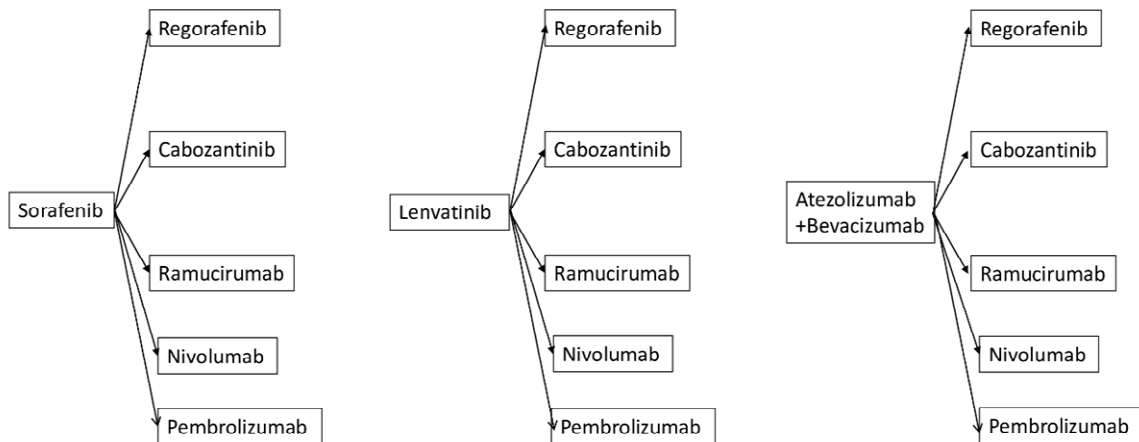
Sorafenib

Regorafenib

Cabozantinib

Ramucirumab

Nivolumab

Pembrolizumab

Lenvatinib

Regorafenib

Cabozantinib

Ramucirumab

Nivolumab

Pembrolizumab

Atezolizumab +Bevacizumab

Regorafenib

Cabozantinib

Ramucirumab

Nivolumab

Pembrolizumab